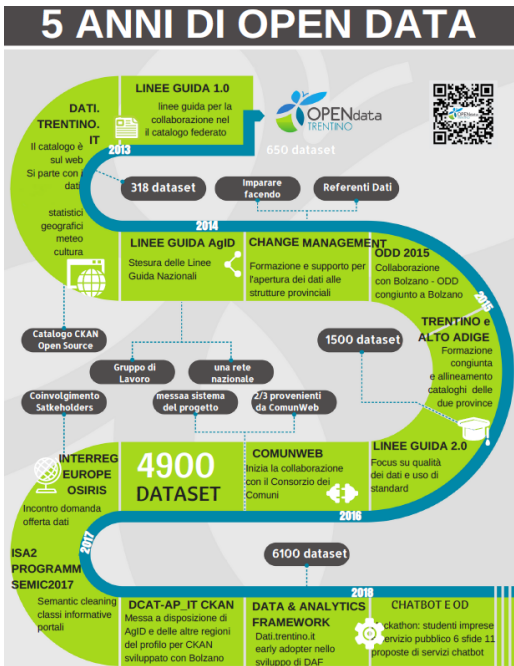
5 ANNI DI OPEN DATA

DATI. TRENTINO. IT
Il catalogo è sul web
Si parte con i dati
statistici
geografici
meteo
cultura

2013

LINEE GUIDA 1.0
linee guida per la collaborazione nel il catalogo federato

OPENdata TRENTINO
650 dataset

318 dataset
Imparare facendo
Referenti Dati

2014

LINEE GUIDA AgID
Stesura delle Linee Guida Nazionali

CHANGE MANAGEMENT
Formazione e supporto per l'apertura dei dati alle strutture provinciali

ODD 2015
Collaborazione con Bolzano - ODD congiunto a Bolzano

2015

Catalogo CKAN Open Source

1500 dataset

TRENTINO e ALTO ADIGE
Formazione congiunta e allineamento cataloghi delle due province

Gruppo di Lavoro
una rete nazionale

Coinvolgimento Satkeholders
messaa sistema del progetto
2/3 provenienti da ComunWeb

INTERREG EUROPE OSIRIS
Incontro domanda offerta dati

4900 DATASET

COMUNWEB
Inizia la collaborazione con il Consorzio dei Comuni

LINEE GUIDA 2.0
Focus su qualità dei dati e uso di standard

2016

2017

ISA2 PROGRAMM SEMIC2017
Semantic cleaning classi informative portali

6100 dataset

2018

DCAT-AP_IT CKAN
Messa a disposizione di AgID e delle altre regioni del profilo per CKAN sviluppato con Bolzano

DATA & ANALYTICS FRAMEWORK
Dati.trentino.it early adopter nello sviluppo di DAF

CHATBOT e OD
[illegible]ckathon: studenti imprese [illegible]ervizio pubblico 6 sfide 11 proposte di servizi chatbot